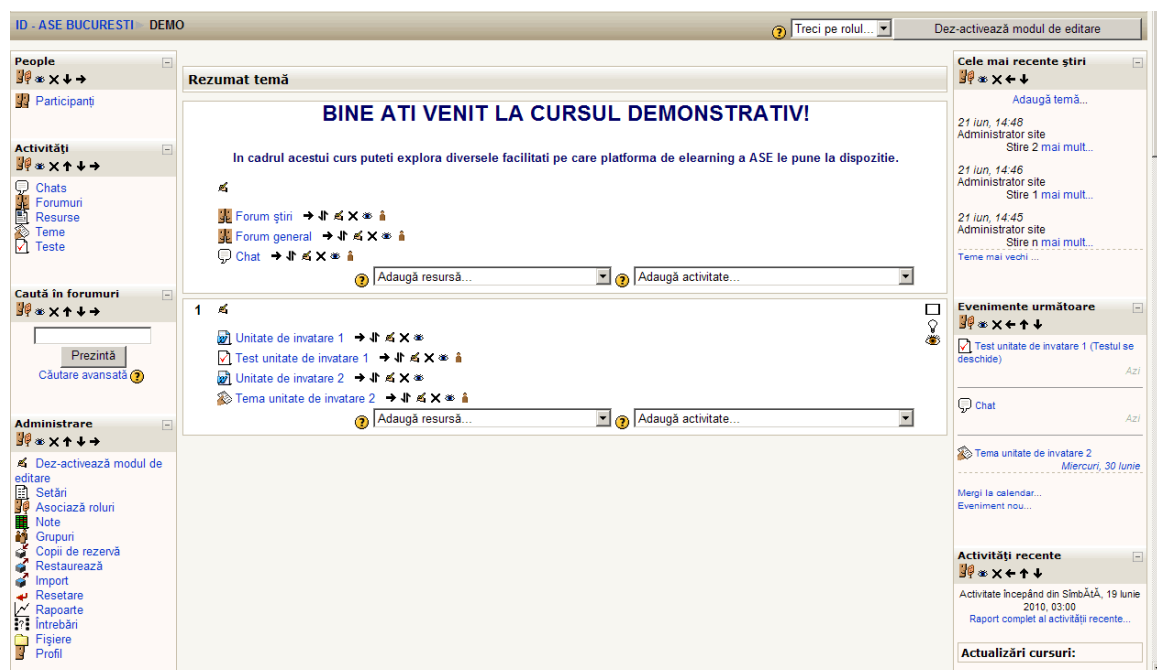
ID - ASE BUCURESTI » DEMO

Treci pe rolul...

Dez-activează modul de editare

People

Participanţi

Activităţi

Chats
Forumuri
Resurse
Teme
Teste

Caută în forumuri

Prezintă

Căutare avansată

Administrare

Dez-activează modul de editare
Setări
Asociază roluri
Note
Grupuri
Copii de rezervă
Restaurează
Import
Resetare
Rapoarte
Întrebări
Fişiere
Profil

Rezumat temă

BINE ATI VENIT LA CURSUL DEMONSTRATIV!

In cadrul acestui curs puteti explora diversele facilitati pe care platforma de elearning a ASE le pune la dispozitie.

Forum ştiri
Forum general
Chat

Adaugă resursă...
Adaugă activitate...

1

Unitate de invatare 1
Test unitate de invatare 1
Unitate de invatare 2
Tema unitate de invatare 2

Adaugă resursă...
Adaugă activitate...

Cele mai recente ştiri

Adaugă temă...

21 iun, 14:48
Administrator site
Stire 2 mai mult...

21 iun, 14:46
Administrator site
Stire 1 mai mult...

21 iun, 14:45
Administrator site
Stire n mai mult...

Teme mai vechi ...

Evenimente următoare

Test unitate de invatare 1 (Testul se deschide)
Azi

Chat
Azi

Tema unitate de invatare 2
Miercuri, 30 Iunie

Mergi la calendar...
Eveniment nou...

Activităţi recente

Activitate începând din SîmbĂtĂ, 19 Iunie 2010, 03:00
Raport complet al activităţii recente...

Actualizări cursuri: